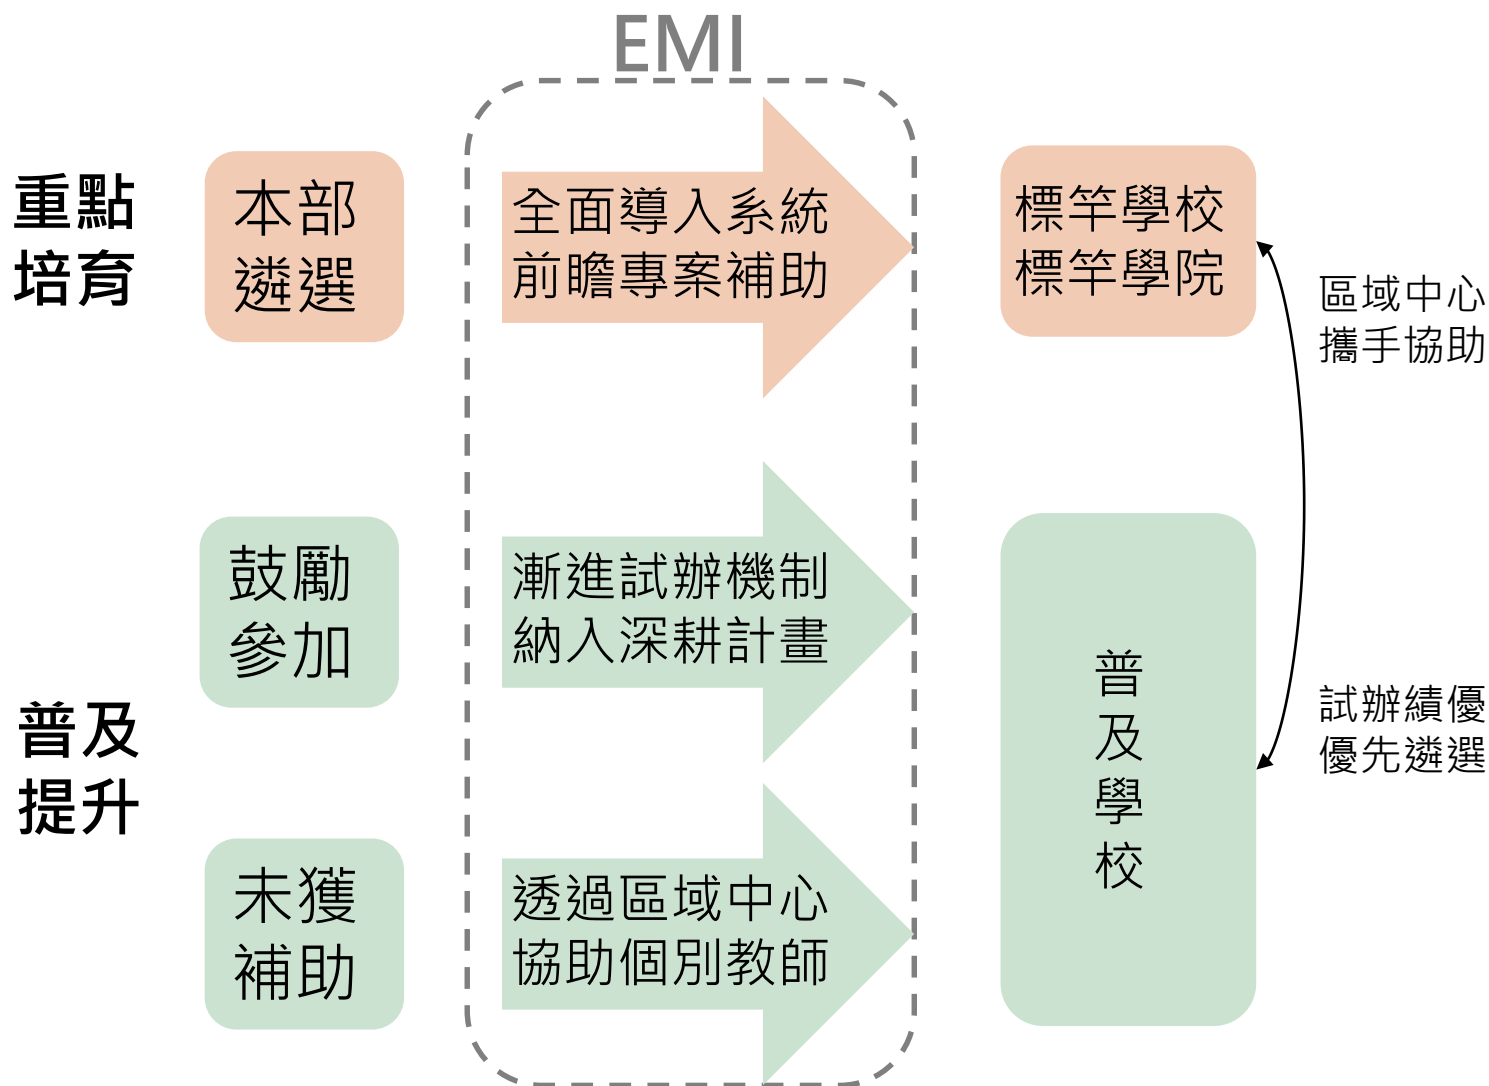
EMI

重點培育

本部遴選

全面導入系統
前瞻專案補助

標竿學校
標竿學院

區域中心
攜手協助

鼓勵參加

漸進試辦機制
納入深耕計畫

普及提升

未獲補助

透過區域中心
協助個別教師

普及學校

試辦績優
優先遴選